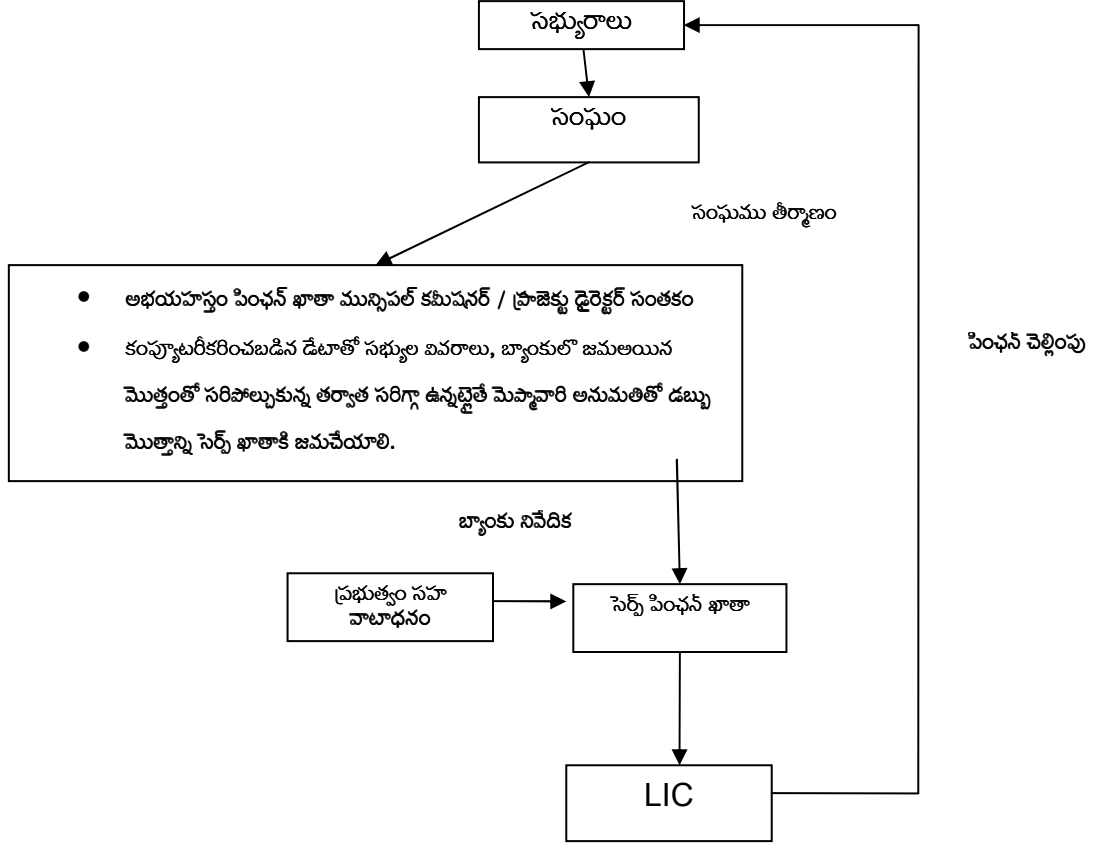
సభ్యురాలు

సంఘం

సంఘము తీర్మాణం

- అభయహస్తం పింఛన్ ఖాతా మున్సిపల్ కమీషనర్ / ప్రాజెక్టు డైరెక్టర్ సంతకం
- కంప్యూటరీకరించబడిన డేటాతో సభ్యుల వివరాలు, బ్యాంకులో జమఅయిన మొత్తంతో సరిపోల్చుకున్న తర్వాత సరిగ్గా ఉన్నట్లైతే మెప్మావారి అనుమతితో డబ్బు మొత్తాన్ని సెర్ప్ ఖాతాకి జమచేయాలి.

పింఛన్ చెల్లింపు

బ్యాంకు నివేదిక

ప్రభుత్వం సహ వాటాధనం

సెర్ప్ పింఛన్ ఖాతా

LIC